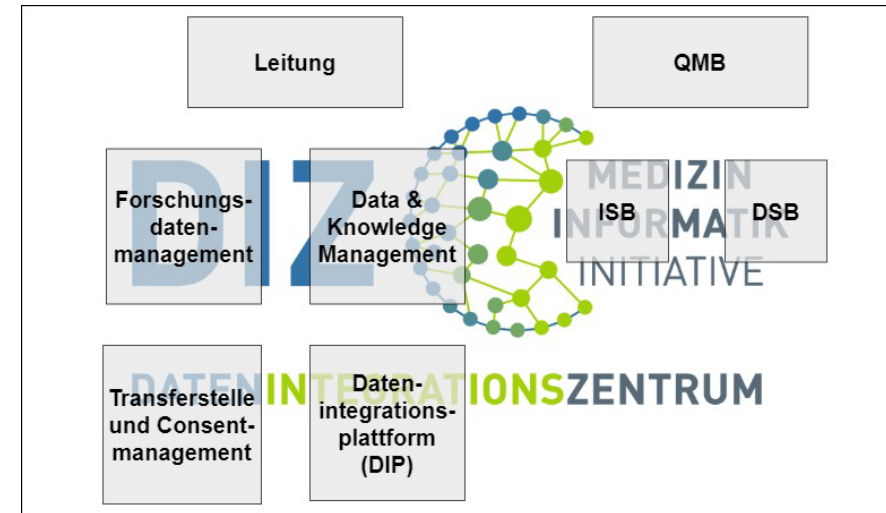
Leitung

QMB

DIZ

MEDIZIN INFORMATIK INITIATIVE

Forschungsdatenmanagement

Data & Knowledge Management

ISB

DSB

DATENINTEGRATIONSZENTRUM

Transferstelle und Consentmanagement

Datenintegrationsplattform (DIP)